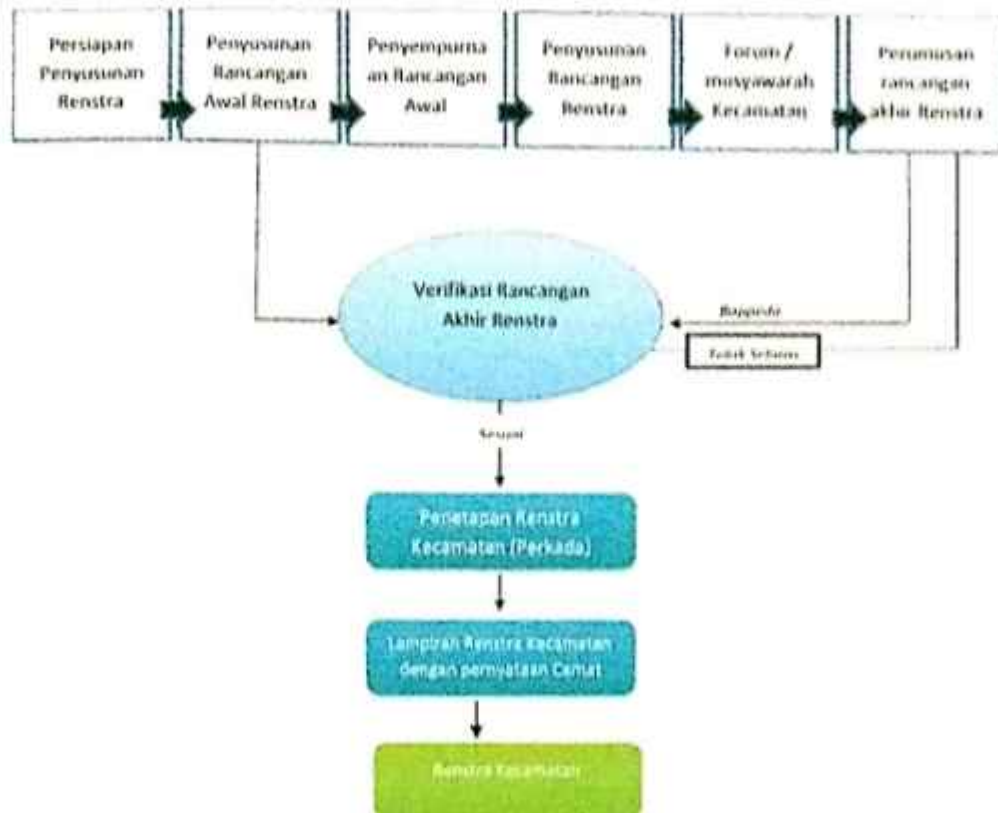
Persiapan Penyusunan Renstra

Penyusunan Rancangan Awal Renstra

Penyempurnaan Rancangan Awal

Penyusunan Rancangan Renstra

Forum / musyawarah Kecamatan

Perumusan rancangan akhir Renstra

Verifikasi Rancangan Akhir Renstra

Diperbaiki

Tidak Sesuai

Sesuai

Penetapan Renstra Kecamatan (Perkada)

Lampiran Renstra Kecamatan dengan pernyataan Camat

Renstra Kecamatan